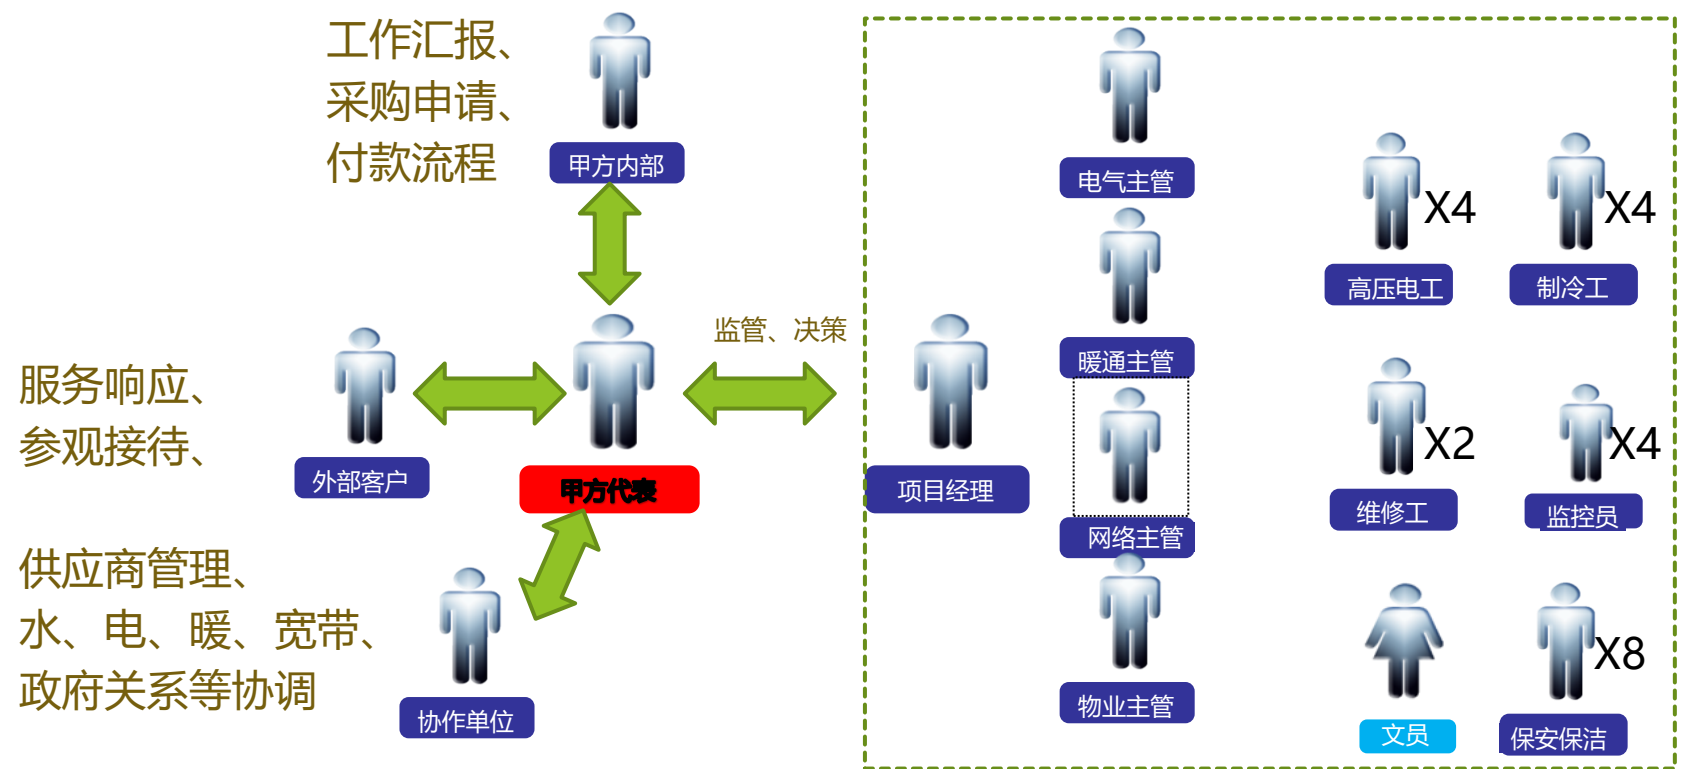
工作汇报、
采购申请、
付款流程

甲方内部

服务响应、
参观接待、

外部客户

甲方代表

监管、决策

供应商管理、
水、电、暖、宽带、
政府关系等协调

协作单位

项目经理

电气主管

暖通主管

网络主管

物业主管

X4
高压电工

X4
制冷工

X2
维修工

X4
监控员

文员

X8
保安保洁